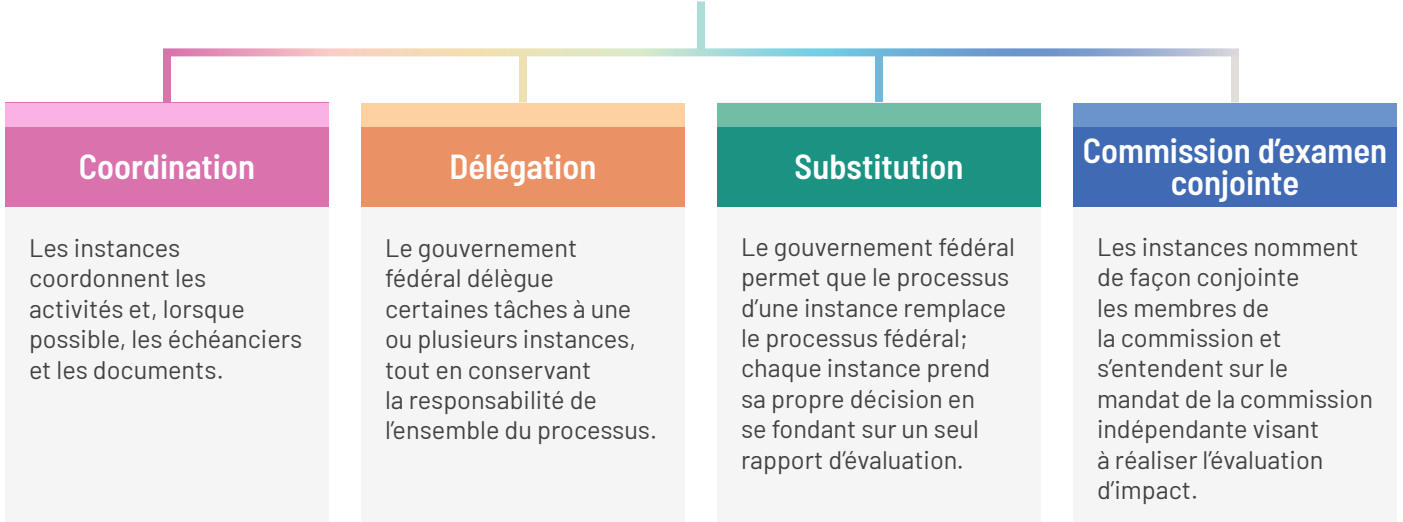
Coordination

Les instances coordonnent les activités et, lorsque possible, les échéanciers et les documents.

Délégation

Le gouvernement fédéral délègue certaines tâches à une ou plusieurs instances, tout en conservant la responsabilité de l'ensemble du processus.

Substitution

Le gouvernement fédéral permet que le processus d'une instance remplace le processus fédéral; chaque instance prend sa propre décision en se fondant sur un seul rapport d'évaluation.

Commission d'examen conjointe

Les instances nomment de façon conjointe les membres de la commission et s'entendent sur le mandat de la commission indépendante visant à réaliser l'évaluation d'impact.